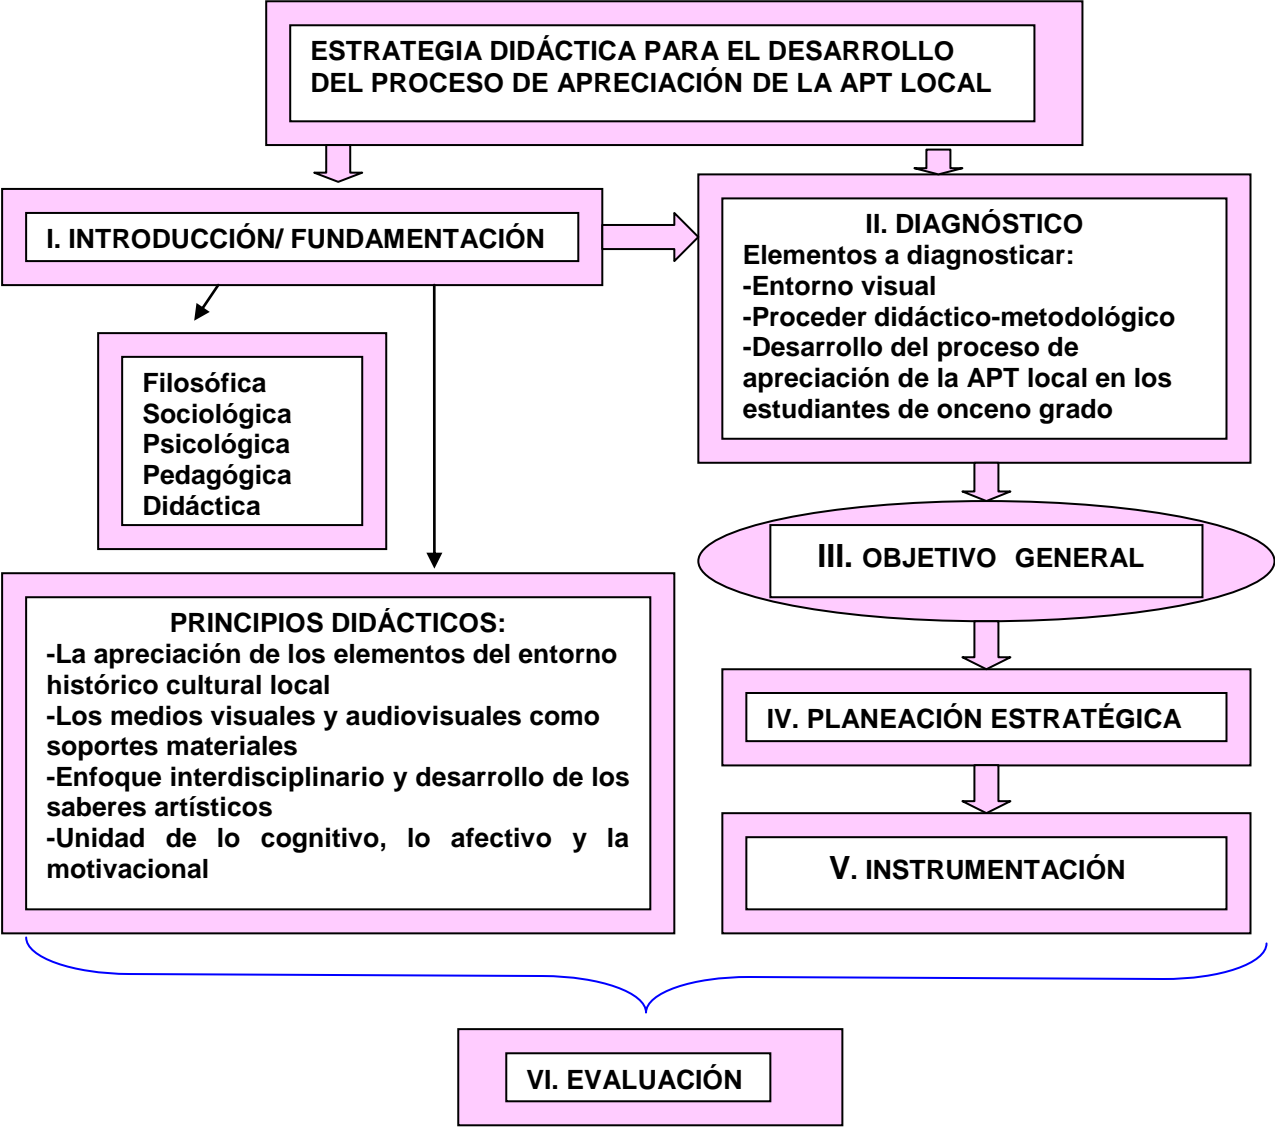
ESTRATEGIA DIDÁCTICA PARA EL DESARROLLO DEL PROCESO DE APRECIACIÓN DE LA APT LOCAL

I. INTRODUCCIÓN/ FUNDAMENTACIÓN

Filosófica
Sociológica
Psicológica
Pedagógica
Didáctica

II. DIAGNÓSTICO
Elementos a diagnosticar:
-Entorno visual
-Proceder didáctico-metodológico
-Desarrollo del proceso de apreciación de la APT local en los estudiantes de onceno grado

III. OBJETIVO GENERAL

PRINCIPIOS DIDÁCTICOS:
-La apreciación de los elementos del entorno histórico cultural local
-Los medios visuales y audiovisuales como soportes materiales
-Enfoque interdisciplinario y desarrollo de los saberes artísticos
-Unidad de lo cognitivo, lo afectivo y la motivacional

IV. PLANEACIÓN ESTRATÉGICA

V. INSTRUMENTACIÓN

VI. EVALUACIÓN